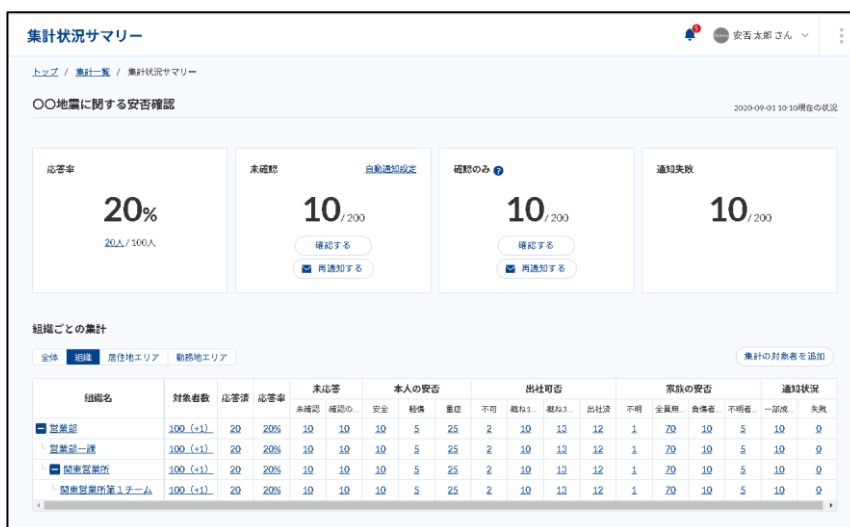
集計状況サマリー

安否太郎さん

トップ / 集計一覧 / 集計状況サマリー

〇〇地震に関する安否確認

2020-09-01 10:10現在の状況

応答率

20%

20人 / 100人

未確認

自動通知設定

10 / 200

確認する

再通知する

確認のみ

10 / 200

確認する

再通知する

通知失敗

10 / 200

組織ごとの集計

全体 | 組織 | 居住地エリア | 勤務地エリア

集計の対象者を追加

| 組織名 | 対象者数 | 応答済 | 応答率 | 未応答 未確認 | 未応答 確認の… | 本人の安否 安全 | 本人の安否 軽傷 | 本人の安否 重症 | 出社可否 不可 | 出社可否 概ね1… | 出社可否 概ね3… | 出社可否 出社済 | 家族の安否 不明 | 家族の安否 全員無… | 家族の安否 負傷者… | 家族の安否 不明者… | 通知状況 一部成… | 通知状況 失敗 |
|---|---|---|---|---|---|---|---|---|---|---|---|---|---|---|---|---|---|---|
| 営業部 | 100 (+1) | 20 | 20% | 10 | 10 | 10 | 5 | 25 | 2 | 10 | 13 | 12 | 1 | 70 | 10 | 5 | 10 | 0 |
| 営業部一課 | 100 (+1) | 20 | 20% | 10 | 10 | 10 | 5 | 25 | 2 | 10 | 13 | 12 | 1 | 70 | 10 | 5 | 10 | 0 |
| 関東営業所 | 100 (+1) | 20 | 20% | 10 | 10 | 10 | 5 | 25 | 2 | 10 | 13 | 12 | 1 | 70 | 10 | 5 | 10 | 0 |
| 関東営業所第１チーム | 100 (+1) | 20 | 20% | 10 | 10 | 10 | 5 | 25 | 2 | 10 | 13 | 12 | 1 | 70 | 10 | 5 | 10 | 0 |